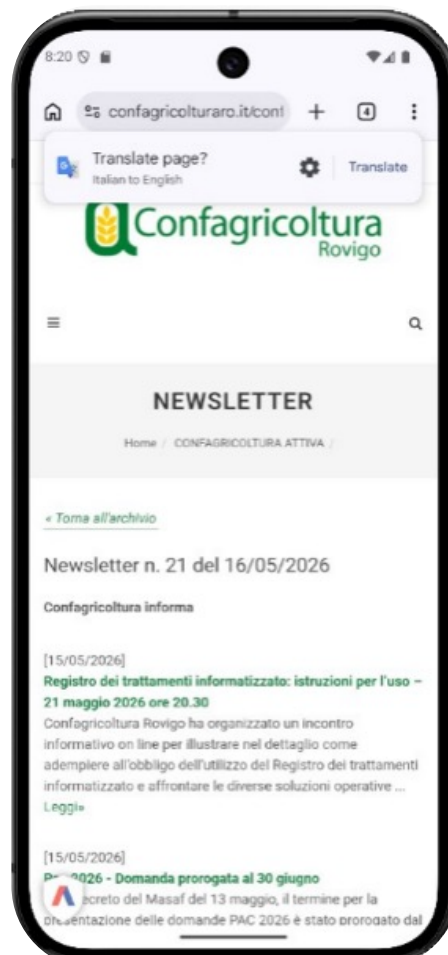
8:20

confagricolturaro.it/conf

4

Translate page?
Italian to English

Translate

Confagricoltura
Rovigo

NEWSLETTER

Home / CONFAGRICOLTURA ATTIVA /

« Torna all'archivio

Newsletter n. 21 del 16/05/2026

Confagricoltura informa

[15/05/2026]
Registro dei trattamenti informatizzato: istruzioni per l'uso – 21 maggio 2026 ore 20.30
Confagricoltura Rovigo ha organizzato un incontro informativo on line per illustrare nel dettaglio come adempiere all'obbligo dell'utilizzo del Registro dei trattamenti informatizzato e affrontare le diverse soluzioni operative ... Leggi»

[15/05/2026]
P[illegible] 2026 - Domanda prorogata al 30 giugno
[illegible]ecreto del Masaf del 13 maggio, il termine per la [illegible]entazione delle domande PAC 2026 è stato prorogato dal